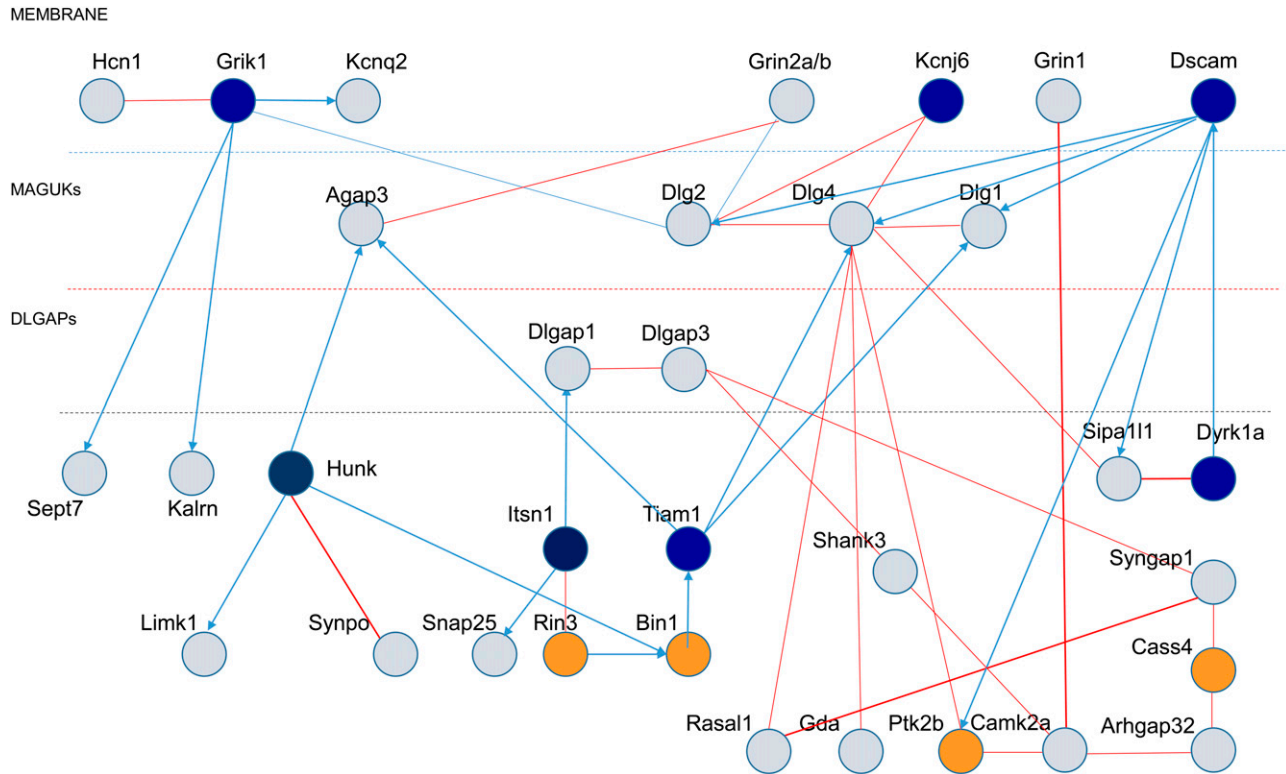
MEMBRANE

Hcn1
Grik1
Kcnq2
Grin2a/b
Kcnj6
Grin1
Dscam

MAGUKs

Agap3
Dlg2
Dlg4
Dlg1

DLGAPs

Dlgap1
Dlgap3

Sipa1l1
Dyrk1a
Sept7
Kalrn
Hunk
Itsn1
Tiam1
Shank3
Syngap1
Limk1
Synpo
Snap25
Rin3
Bin1
Cass4
Rasal1
Gda
Ptk2b
Camk2a
Arhgap32